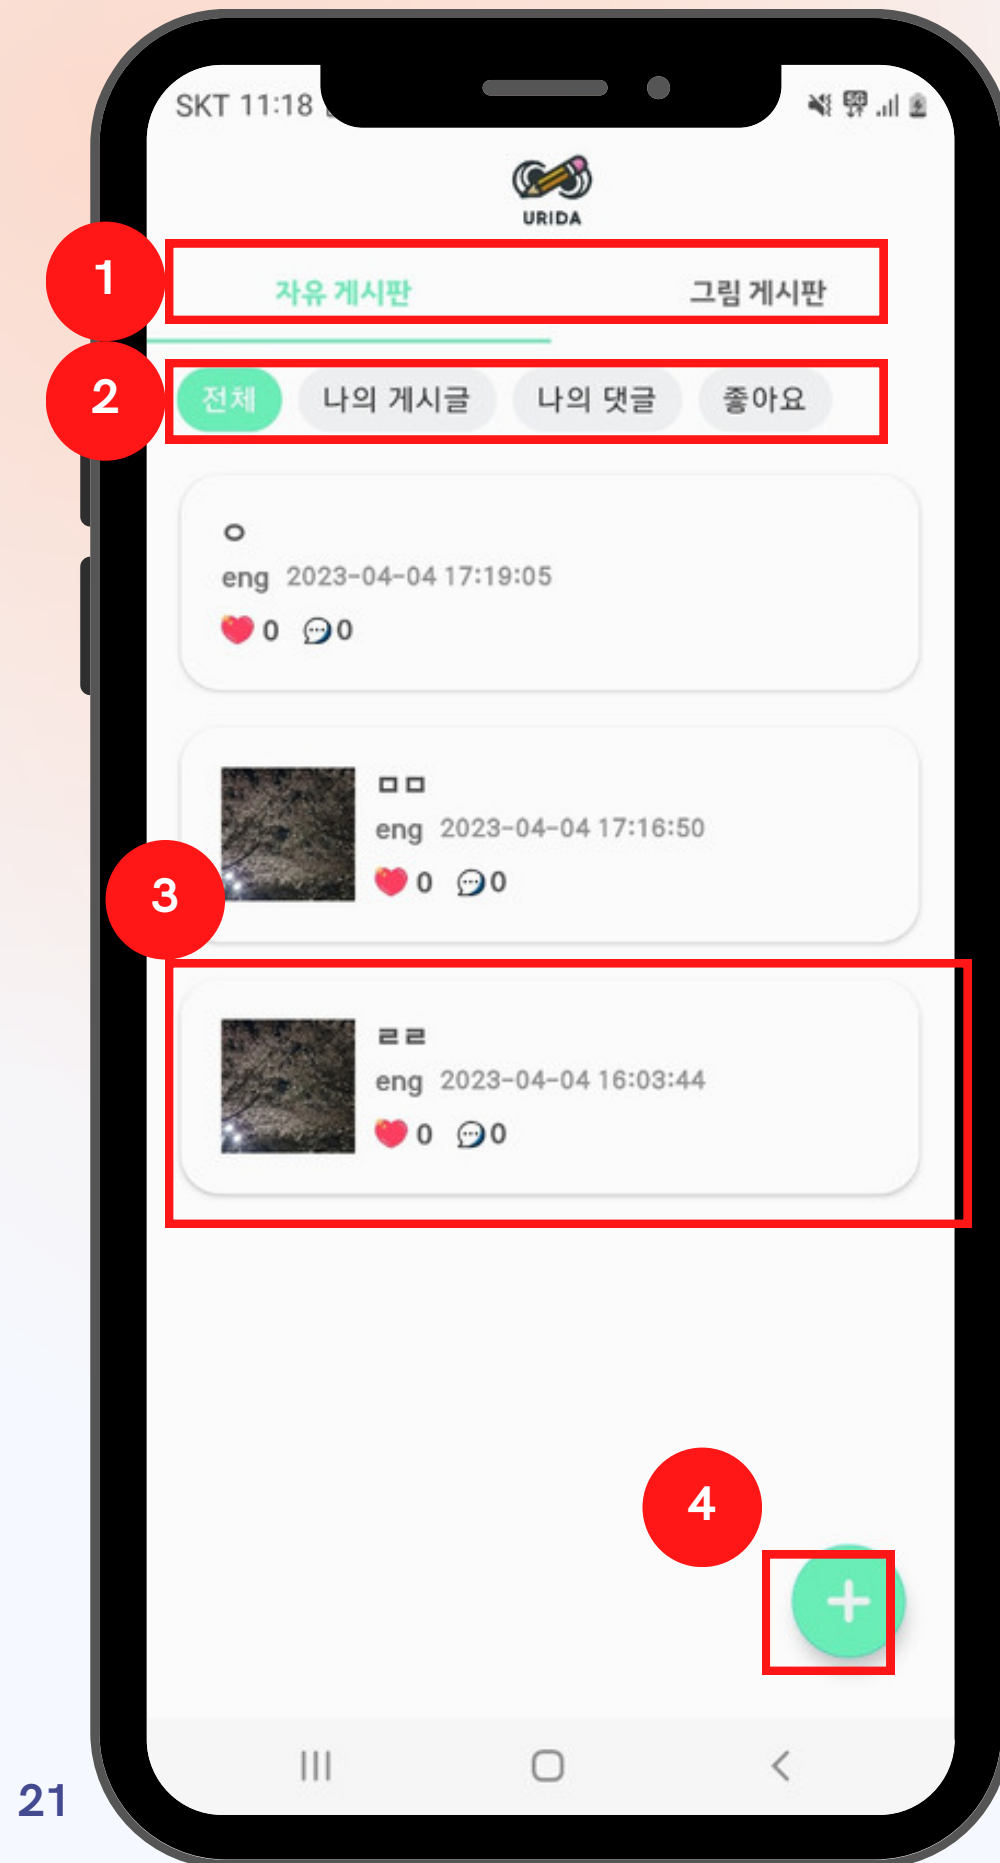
SKT 11:18

URIDA

1

자유 게시판

그림 게시판

2

전체

나의 게시글

나의 댓글

좋아요

ㅇ

eng 2023-04-04 17:19:05

0 0

ㅁㅁ

eng 2023-04-04 17:16:50

0 0

3

ㄹㄹ

eng 2023-04-04 16:03:44

0 0

4

+

21